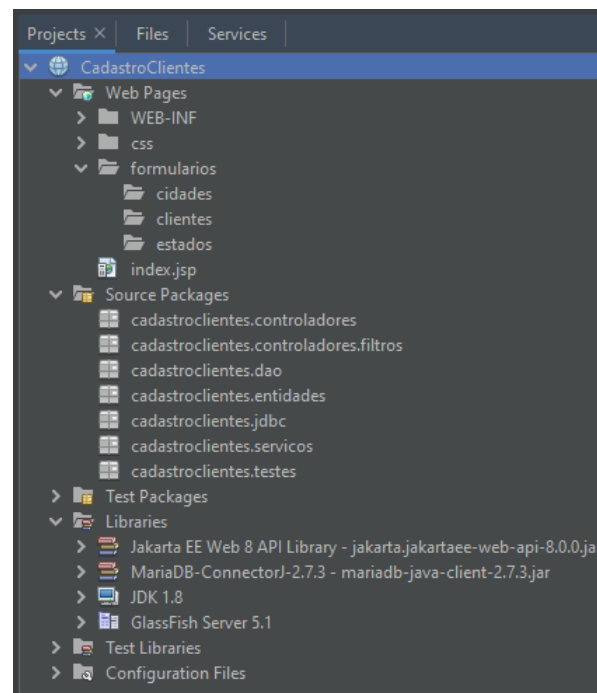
Projects × Files Services

CadastroClientes
Web Pages
WEB-INF
css
formularios
cidades
clientes
estados
index.jsp
Source Packages
cadastroclientes.controladores
cadastroclientes.controladores.filtros
cadastroclientes.dao
cadastroclientes.entidades
cadastroclientes.jdbc
cadastroclientes.servicos
cadastroclientes.testes
Test Packages
Libraries
Jakarta EE Web 8 API Library - jakarta.jakartaee-web-api-8.0.0.ja
MariaDB-ConnectorJ-2.7.3 - mariadb-java-client-2.7.3.jar
JDK 1.8
GlassFish Server 5.1
Test Libraries
Configuration Files